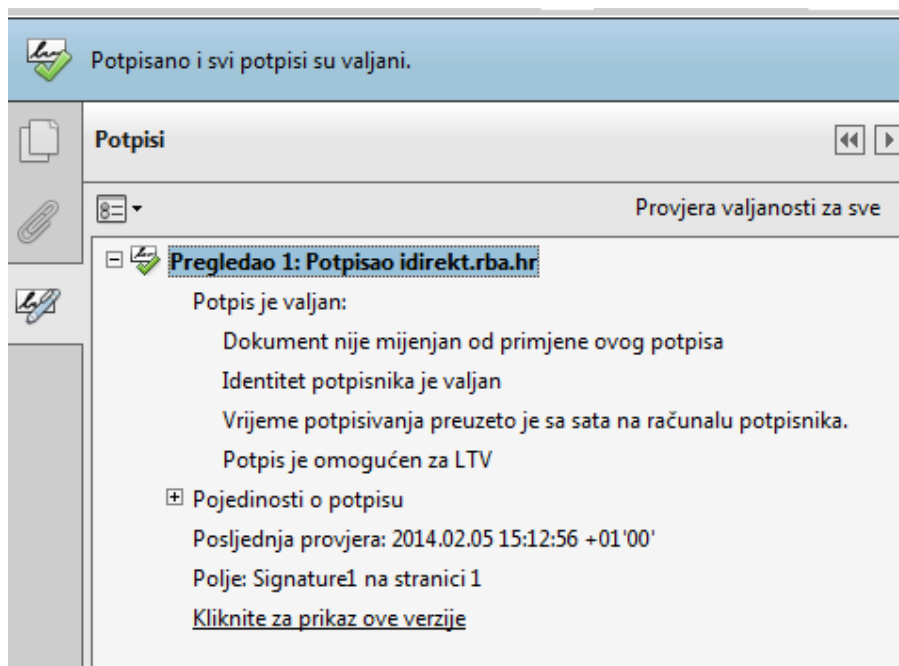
Potpisano i svi potpisi su valjani.

Potpisi

Provjera valjanosti za sve

Pregledao 1: Potpisao idirekt.rba.hr

Potpis je valjan:

Dokument nije mijenjan od primjene ovog potpisa

Identitet potpisnika je valjan

Vrijeme potpisivanja preuzeto je sa sata na računalu potpisnika.

Potpis je omogućen za LTV

Pojedinosti o potpisu

Posljednja provjera: 2014.02.05 15:12:56 +01'00'

Polje: Signature1 na stranici 1

Kliknite za prikaz ove verzije